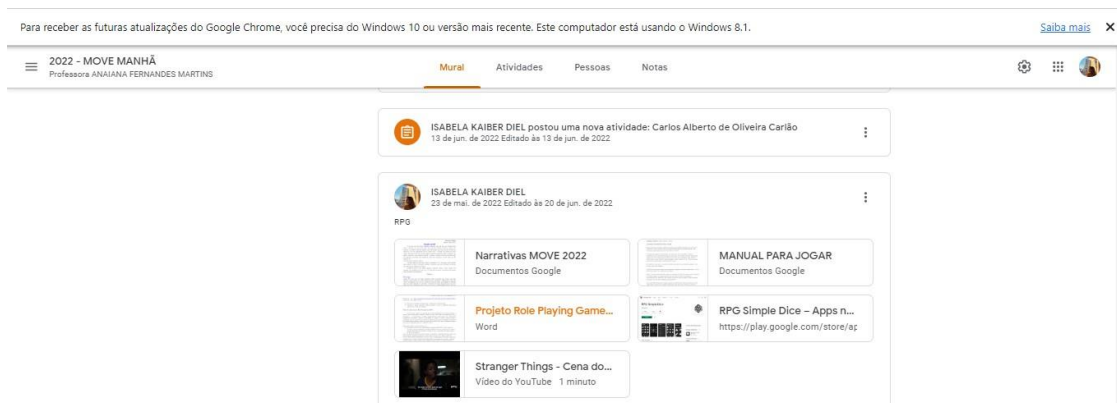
Para receber as futuras atualizações do Google Chrome, você precisa do Windows 10 ou versão mais recente. Este computador está usando o Windows 8.1.

Saiba mais ✕

2022 - MOVE MANHÃ
Professora ANAIANA FERNANDES MARTINS

Mural Atividades Pessoas Notas

ISABELA KAIBER DIEL postou uma nova atividade: Carlos Alberto de Oliveira Carlão
13 de jun. de 2022 Editado às 13 de jun. de 2022

ISABELA KAIBER DIEL
23 de mai. de 2022 Editado às 20 de jun. de 2022

RPG

Narrativas MOVE 2022
Documentos Google

MANUAL PARA JOGAR
Documentos Google

Projeto Role Playing Game...
Word

RPG Simple Dice – Apps n...
https://play.google.com/store/ap

Stranger Things - Cena do...
Vídeo do YouTube 1 minuto